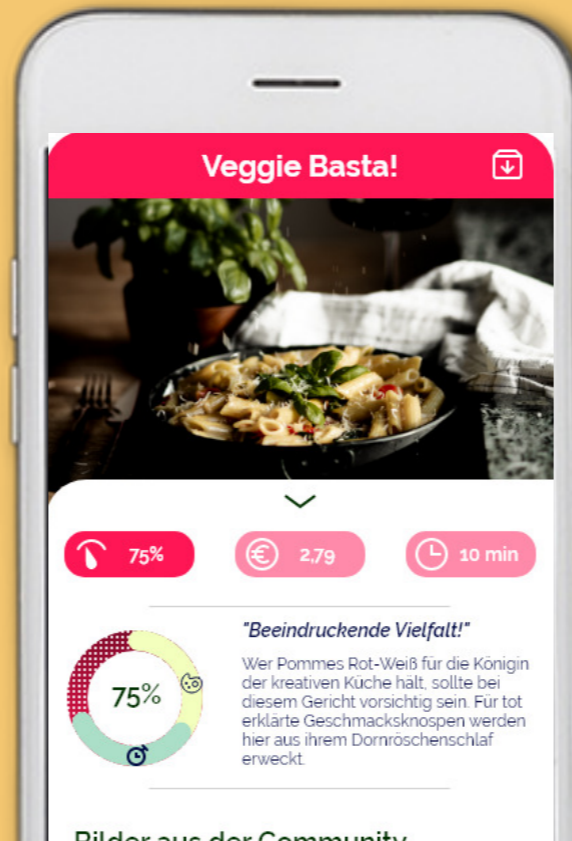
Veggie Basta!

75%

2,79

10 min

75%

"Beeindruckende Vielfalt!"

Wer Pommes Rot-Weiß für die Königin der kreativen Küche hält, sollte bei diesem Gericht vorsichtig sein. Für tot erklärte Geschmacksknospen werden hier aus ihrem Dornröschenschlaf erweckt.

Bilder aus der Community